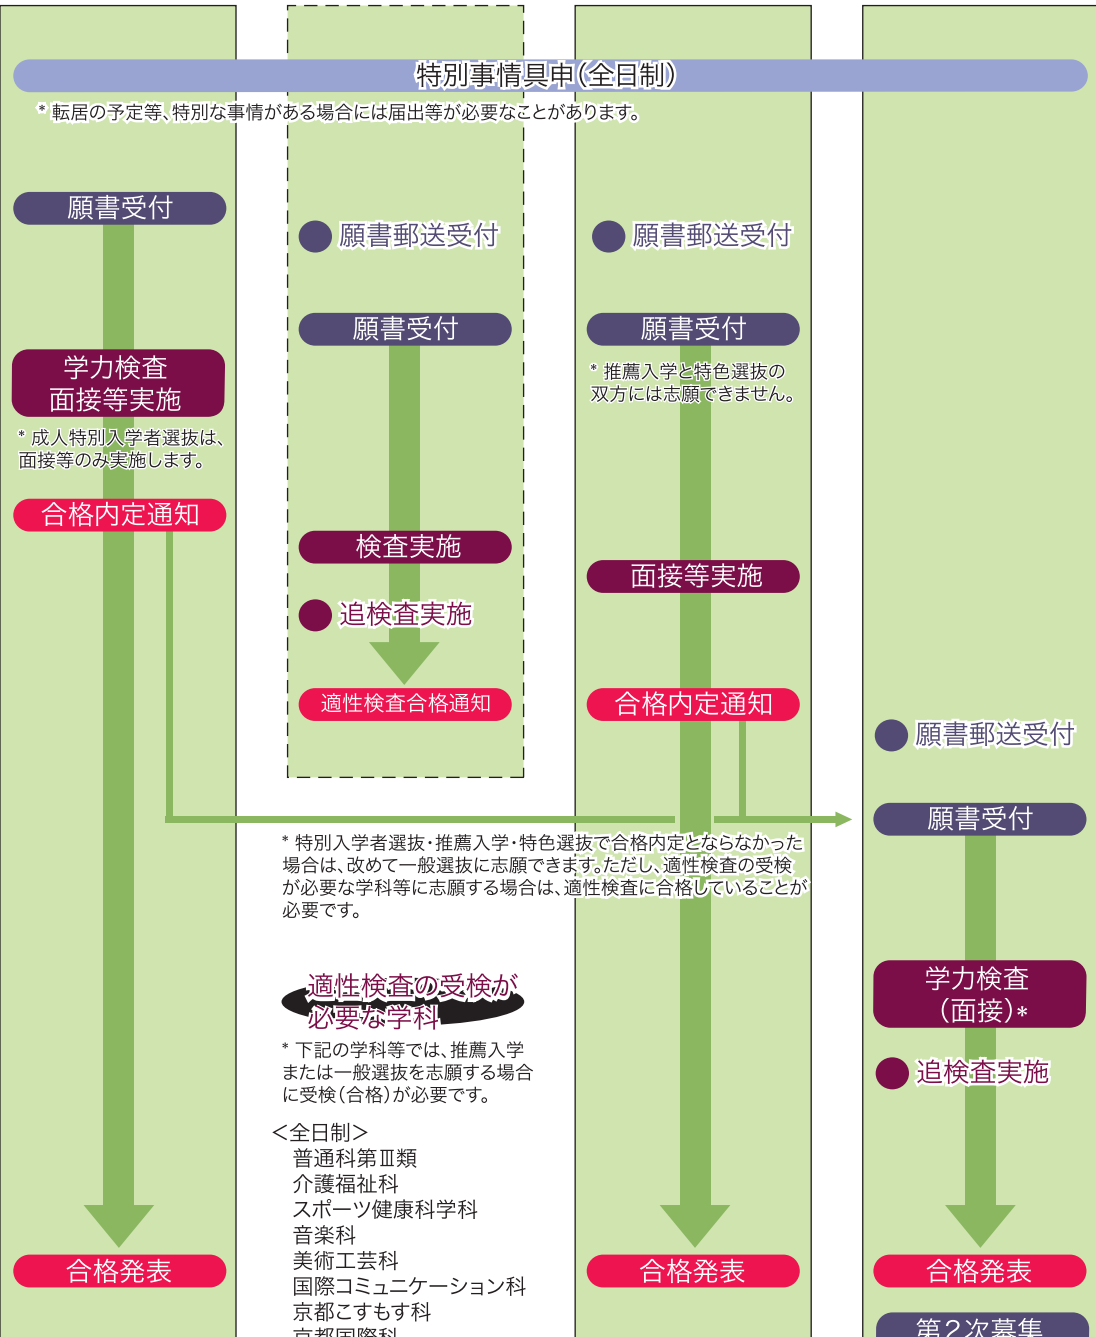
特別事情具申（全日制）

＊転居の予定等、特別な事情がある場合には届出等が必要なことがあります。

願書受付

学力検査
面接等実施

＊成人特別入学者選抜は、面接等のみ実施します。

合格内定通知

願書郵送受付

願書受付

検査実施

追検査実施

適性検査合格通知

願書郵送受付

願書受付

＊推薦入学と特色選抜の双方には志願できません。

面接等実施

合格内定通知

願書郵送受付

願書受付

＊特別入学者選抜・推薦入学・特色選抜で合格内定とならなかった場合は、改めて一般選抜に志願できます。ただし、適性検査の受検が必要な学科等に志願する場合は、適性検査に合格していることが必要です。

適性検査の受検が必要な学科

＊下記の学科等では、推薦入学または一般選抜を志願する場合に受検（合格）が必要です。

＜全日制＞
普通科第Ⅲ類
介護福祉科
スポーツ健康科学科
音楽科
美術工芸科
国際コミュニケーション科
京都こすもす科
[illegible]

学力検査
（面接）＊

追検査実施

合格発表

合格発表

合格発表

第２次募集